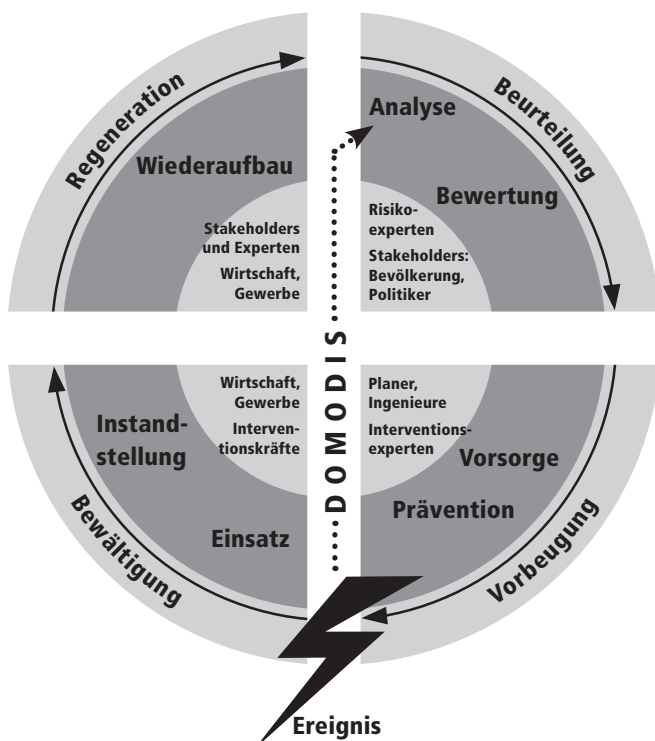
Regeneration

Wiederaufbau

Stakeholders und Experten

Wirtschaft, Gewerbe

Beurteilung

Analyse

Bewertung

Risikoexperten

Stakeholders: Bevölkerung, Politiker

DOMODIS

Wirtschaft, Gewerbe

Interventionskräfte

Instandstellung

Einsatz

Bewältigung

Planer, Ingenieure

Interventionsexperten

Vorsorge

Prävention

Vorbeugung

Ereignis